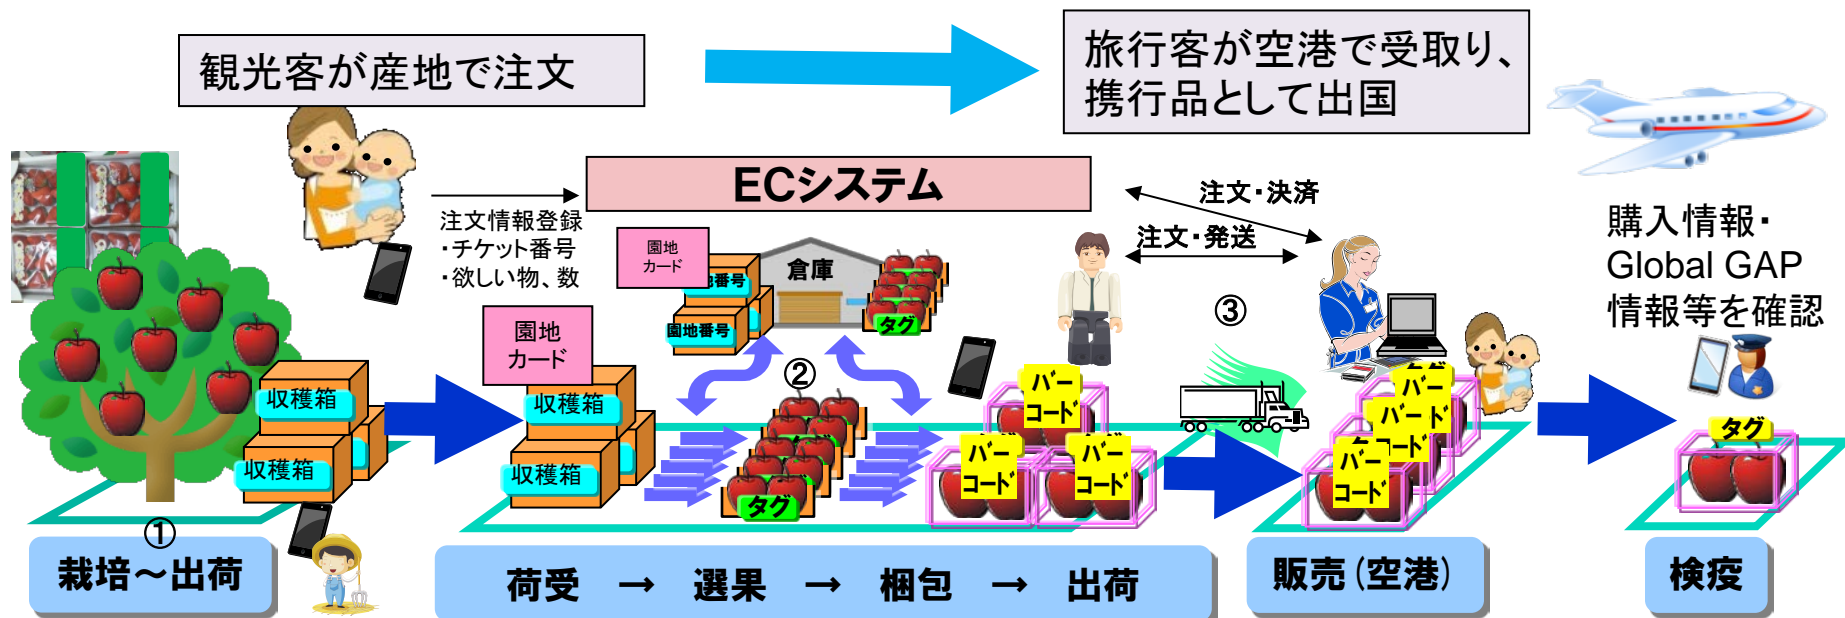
観光客が産地で注文

旅行客が空港で受取り、携行品として出国

ECシステム

注文情報登録
・チケット番号
・欲しい物、数

注文・決済

注文・発送

購入情報・
Global GAP
情報等を確認

園地カード

番号

倉庫

園地番号

タグ

園地カード

収穫箱

収穫箱

収穫箱

収穫箱

②

③

バーコード

バーコード

バーコード

バーコード

バーコード

バーコード

タグ

タグ

①

栽培～出荷

荷受 → 選果 → 梱包 → 出荷

販売（空港）

検疫